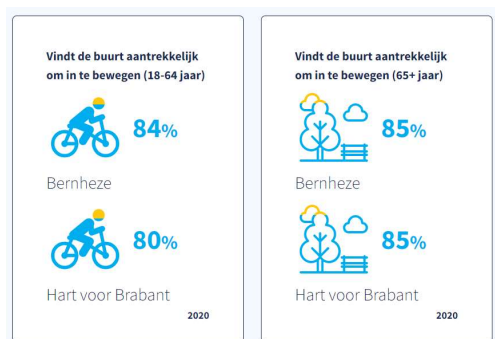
Vindt de buurt aantrekkelijk om in te bewegen (18-64 jaar)

84%

Bernheze

80%

Hart voor Brabant

2020

Vindt de buurt aantrekkelijk om in te bewegen (65+ jaar)

85%

Bernheze

85%

Hart voor Brabant

2020